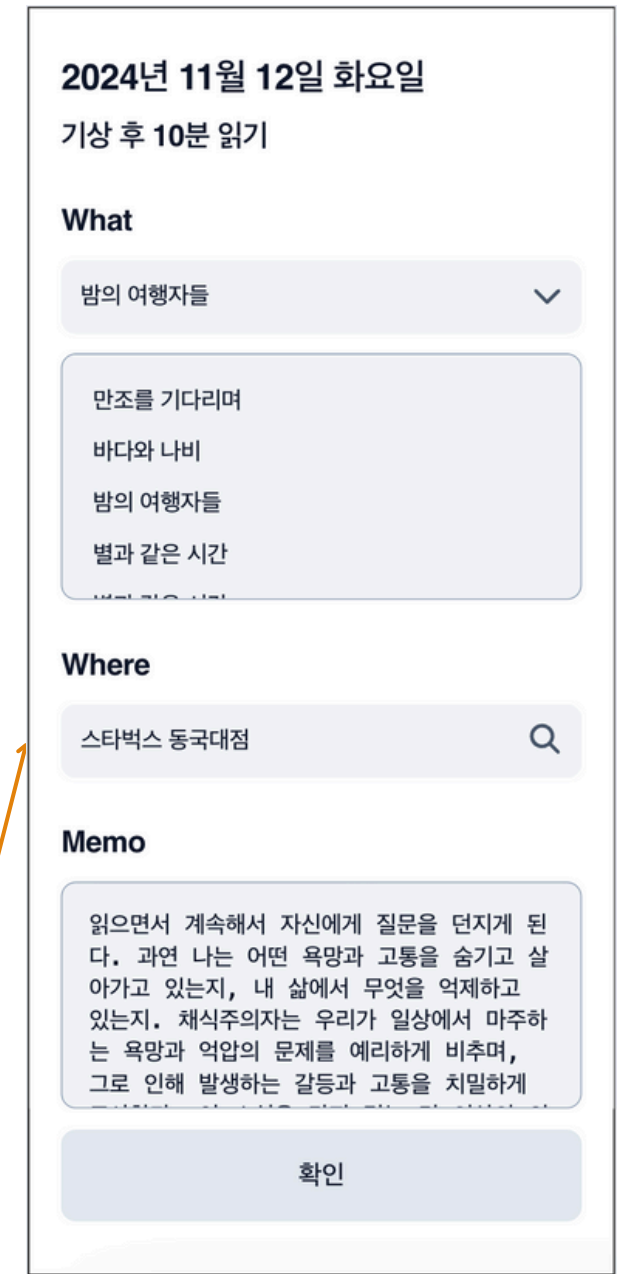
2024년 11월 12일 화요일

기상 후 10분 읽기

What

밤의 여행자들

만조를 기다리며

바다와 나비

밤의 여행자들

별과 같은 시간

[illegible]

Where

스타벅스 동국대점

Memo

읽으면서 계속해서 자신에게 질문을 던지게 된다. 과연 나는 어떤 욕망과 고통을 숨기고 살아가고 있는지, 내 삶에서 무엇을 억제하고 있는지. 채식주의자는 우리가 일상에서 마주하는 욕망과 억압의 문제를 예리하게 비추며, 그로 인해 발생하는 갈등과 고통을 치밀하게 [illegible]

확인